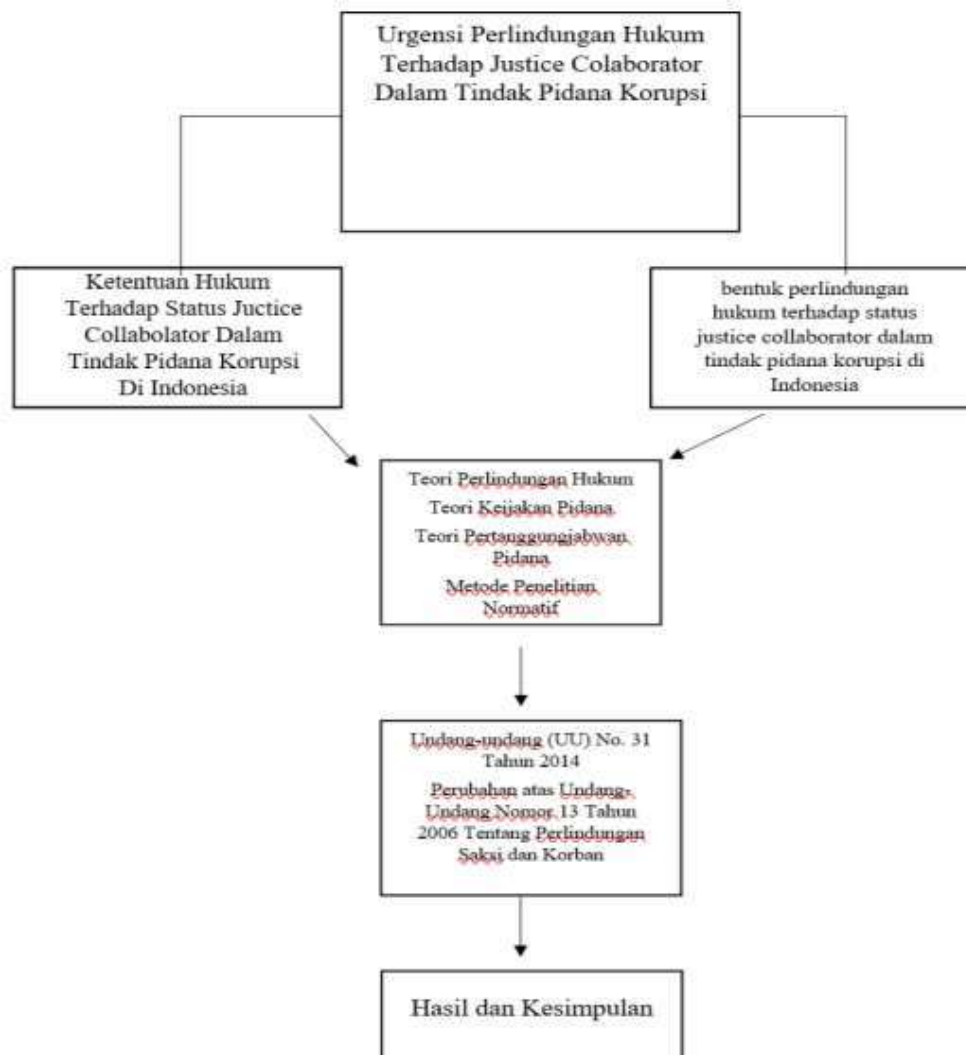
Urgensi Perlindungan Hukum Terhadap Justice Colaborator Dalam Tindak Pidana Korupsi

Ketentuan Hukum Terhadap Status Juctice Collabolator Dalam Tindak Pidana Korupsi Di Indonesia

bentuk perlindungan hukum terhadap status justice collaborator dalam tindak pidana korupsi di Indonesia

Teori Perlindungan Hukum

Teori Keijakan Pidana

Teori Pertanggungjabwan Pidana

Metode Penelitian Normatif

Undang-undang (UU) No. 31 Tahun 2014

Perubahan atas Undang-Undang Nomor 13 Tahun 2006 Tentang Perlindungan Saksi dan Korban

Hasil dan Kesimpulan